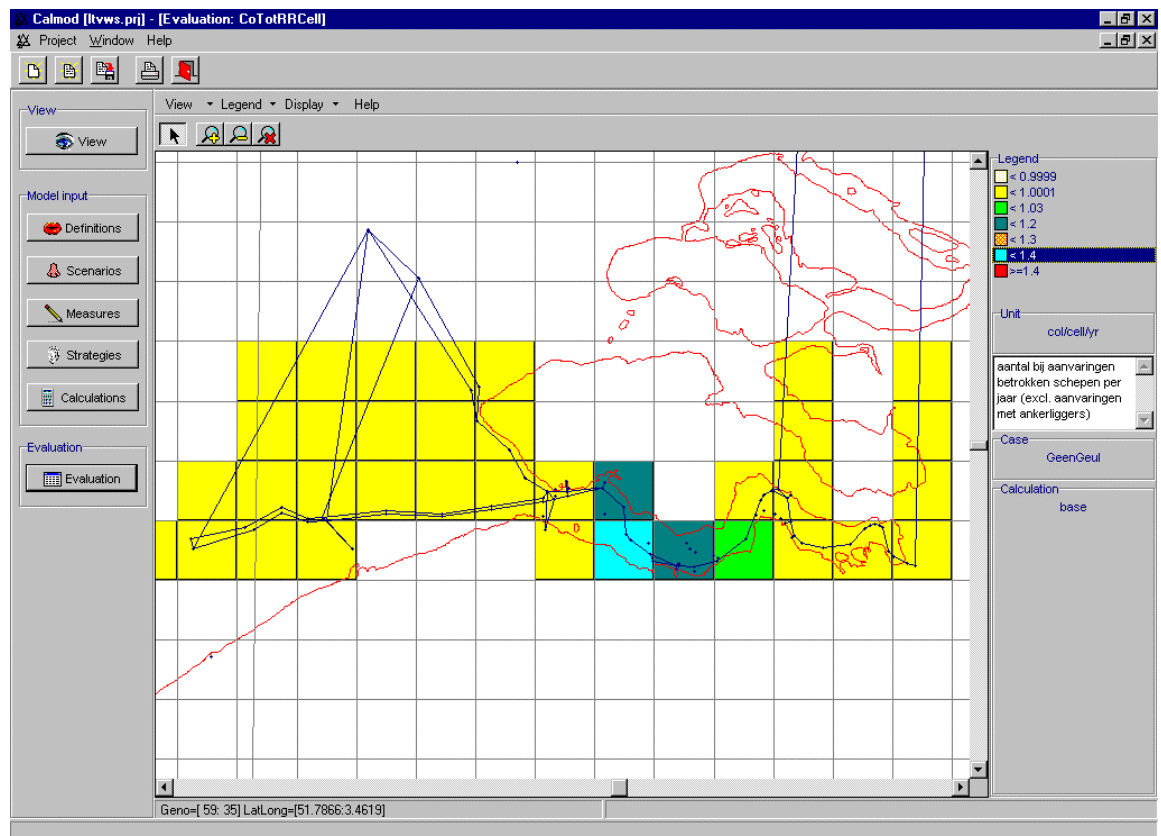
Calmod [ltvws.prj] - [Evaluation: CoTotRRCell]

Project Window Help

View

View

Model input

Definitions

Scenarios

Measures

Strategies

Calculations

Evaluation

Evaluation

View Legend Display Help

Legend

< 0.9999

< 1.0001

< 1.03

< 1.2

< 1.3

< 1.4

>=1.4

Unit

col/cell/yr

aantal bij aanvaringen betrokken schepen per jaar (excl. aanvaringen met ankerliggers)

Case

GeenGeul

Calculation

base

Geno=[ 59: 35] LatLong=[51.7866:3.4619]